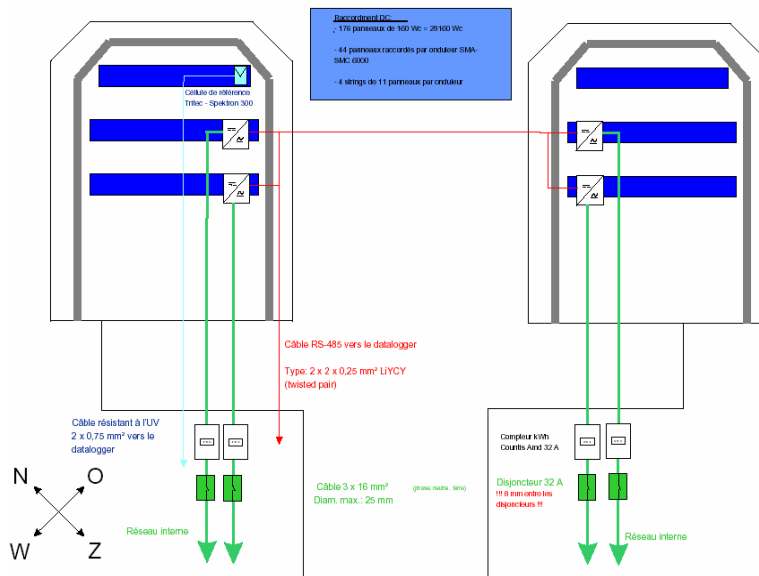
Raccordement DC :
- 176 panneaux de 160 Wc = 28160 Wc

- 44 panneaux raccordés par onduleur SMA-SMC 6000

- 4 strings de 11 panneaux par onduleur

Cellule de référence
Trilec - Spektron 300

Câble RS-485 vers le datalogger

Type: 2 x 2 x 0,25 mm² LiYCY
(twisted pair)

Câble résistant à l'UV
2 x 0,75 mm² vers le datalogger

Compteur kWh
Countis And 32 A

N
O
W
Z

Câble 3 x 16 mm²
Diam. max.: 25 mm

(phase, neutre, terre)

Disjoncteur 32 A
!!! 8 mm entre les disjoncteurs !!!

Réseau interne

Réseau interne